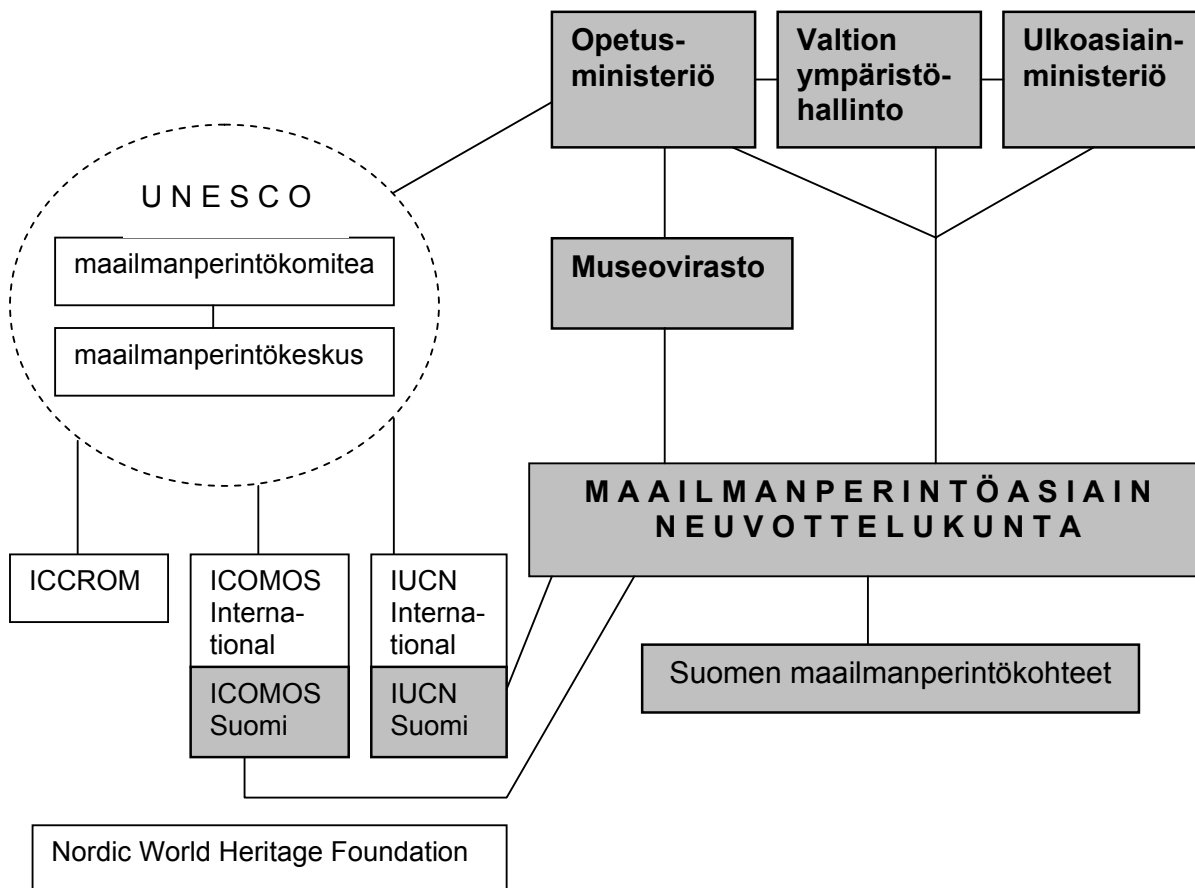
Opetusministeriö

Valtion ympäristöhallinto

Ulkoasiainministeriö

U N E S C O

maailmanperintökomitea

maailmanperintökeskus

Museovirasto

M A A I L M A N P E R I N T Ö A S I A I N N E U V O T T E L U K U N T A

ICCROM

ICOMOS International

ICOMOS Suomi

IUCN International

IUCN Suomi

Suomen maailmanperintökohteet

Nordic World Heritage Foundation